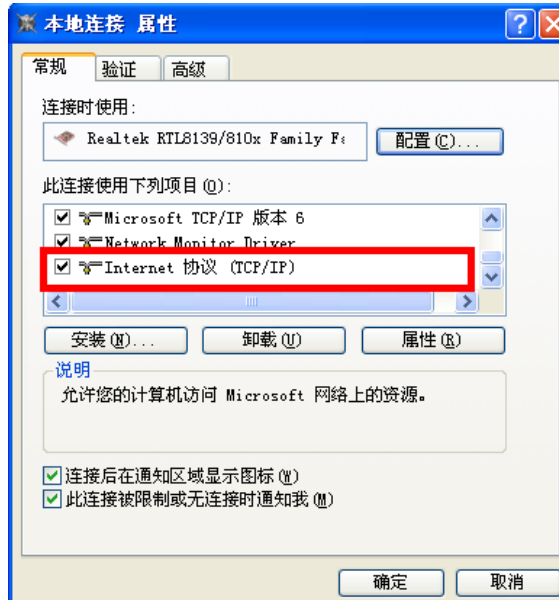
本地连接 属性

常规 验证 高级

连接时使用:

Realtek RTL8139/810x Family F

配置(C)...

此连接使用下列项目(O):

Microsoft TCP/IP 版本 6

Network Monitor Driver

Internet 协议 (TCP/IP)

安装(N)... 卸载(U) 属性(R)

说明

允许您的计算机访问 Microsoft 网络上的资源。

连接后在通知区域显示图标(W)

此连接被限制或无连接时通知我(M)

确定 取消